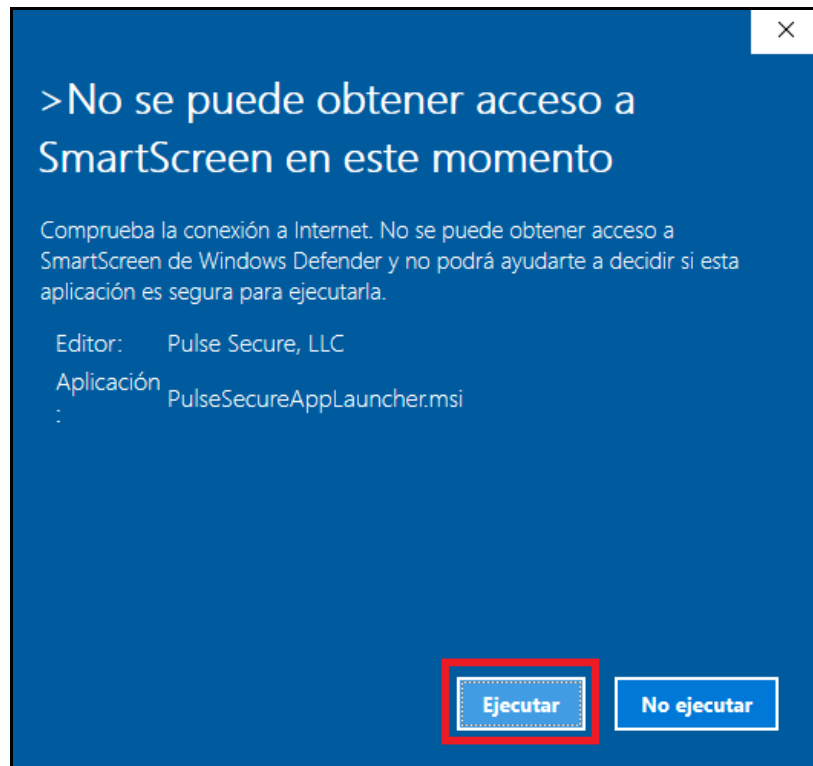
×

>No se puede obtener acceso a SmartScreen en este momento

Comprueba la conexión a Internet. No se puede obtener acceso a SmartScreen de Windows Defender y no podrá ayudarte a decidir si esta aplicación es segura para ejecutarla.

| Editor: | Pulse Secure, LLC |
|---|---|
| Aplicación: | PulseSecureAppLauncher.msi |

Ejecutar

No ejecutar